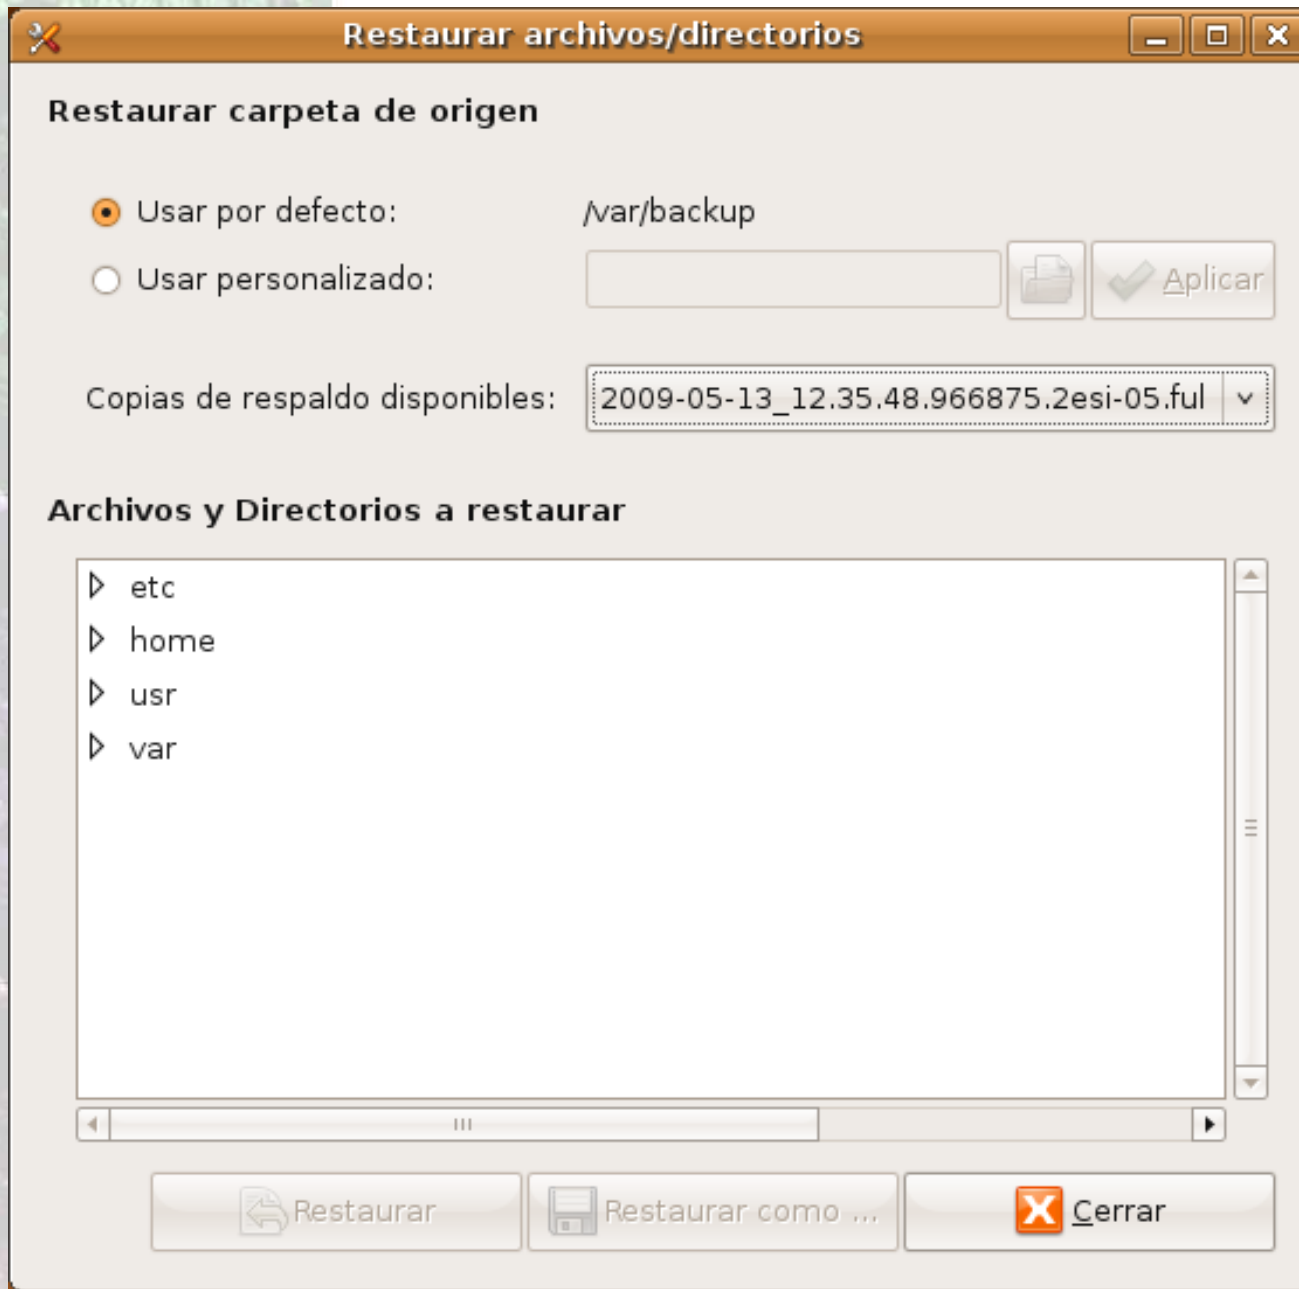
Restaurar archivos/directorios

Restaurar carpeta de origen

Usar por defecto: /var/backup

Usar personalizado:

Aplicar

Copias de respaldo disponibles: 2009-05-13_12.35.48.966875.2esi-05.ful

Archivos y Directorios a restaurar

etc
home
usr
var

Restaurar

Restaurar como ...

Cerrar